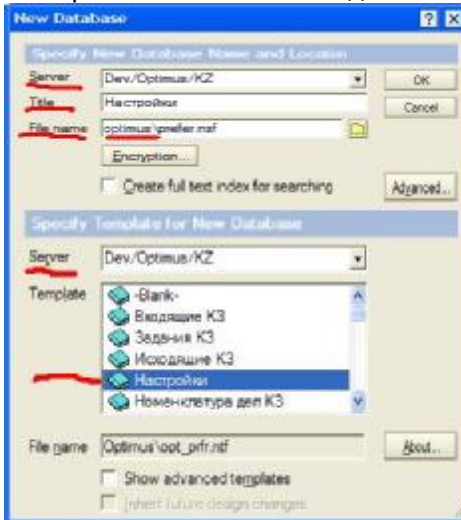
New Database

Specify New Database Name and Location

Server Dev/Optimus/KZ

OK

Title Настройки

Cancel

File name optimus\prefer.nsf

Encryption...

Create full text index for searching

Advanced...

Specify Template for New Database

Server Dev/Optimus/KZ

Template
-Blank-
Входящие КЗ
Задания КЗ
Исходящие КЗ
Настройки
Номенклатура дел КЗ

File name Optimus\opt_prfr.ntf

About...

Show advanced templates

Inherit future design changes